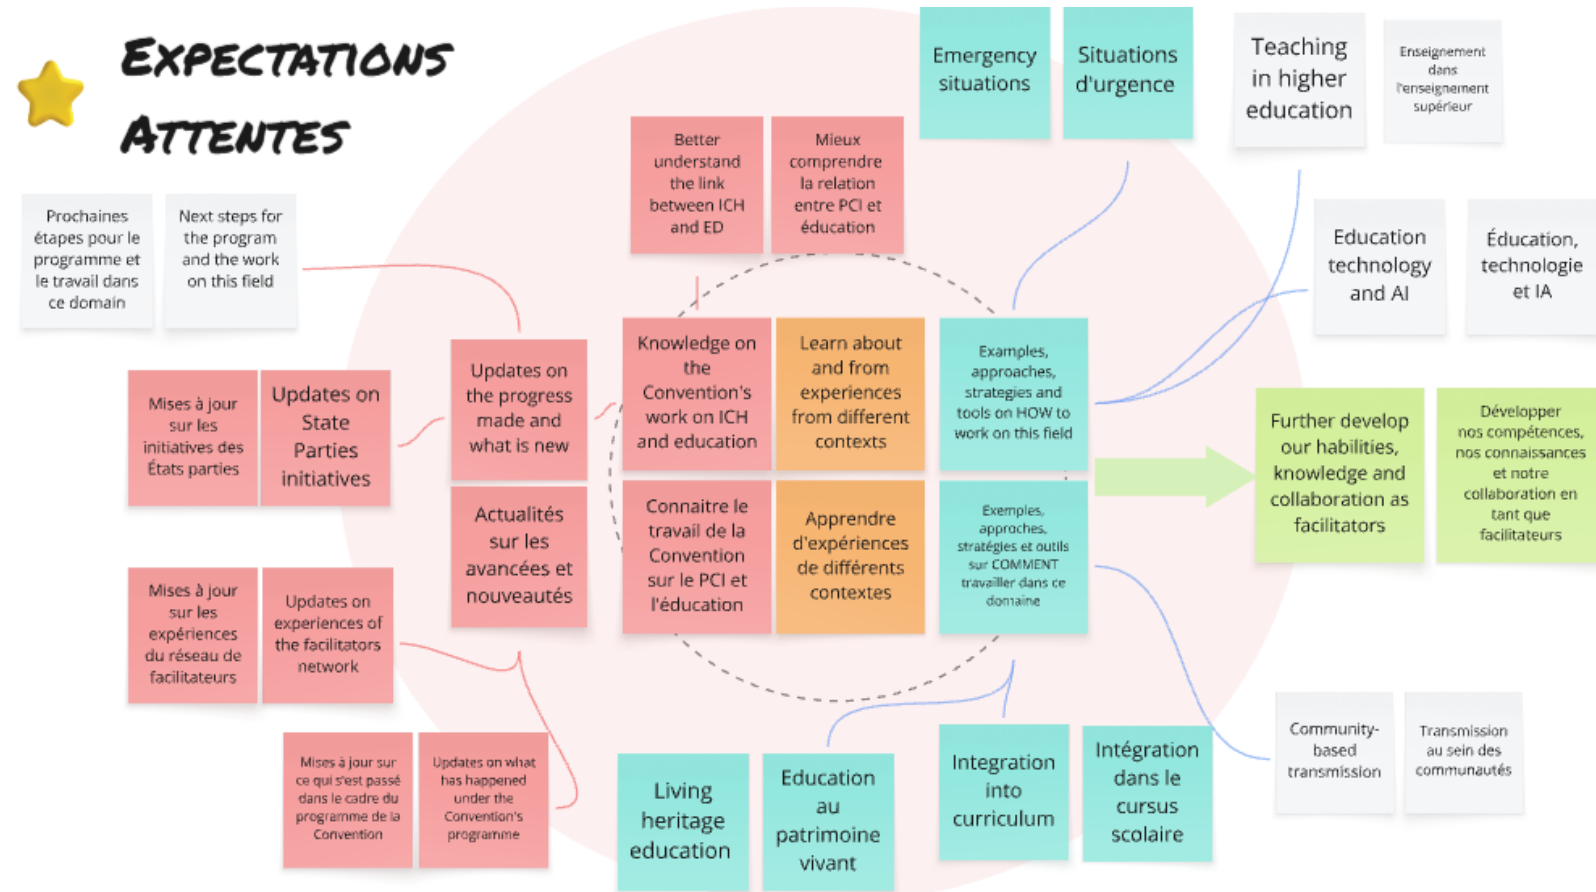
Expectations
Attentes

Emergency situations

Situations d'urgence

Teaching in higher education

Enseignement dans l'enseignement supérieur

Better understand the link between ICH and ED

Mieux comprendre la relation entre PCI et éducation

Prochaines étapes pour le programme et le travail dans ce domain

Next steps for the program and the work on this field

Education technology and AI

Éducation, technologie et IA

Mises à jour sur les initiatives des États parties

Updates on State Parties initiatives

Updates on the progress made and what is new

Knowledge on the Convention's work on ICH and education

Learn about and from experiences from different contexts

Examples, approaches, strategies and tools on HOW to work on this field

Further develop our habilities, knowledge and collaboration as facilitators

Développer nos compétences, nos connaissances et notre collaboration en tant que facilitateurs

Actualités sur les avancées et nouveautés

Connaitre le travail de la Convention sur le PCI et l'éducation

Apprendre d'expériences de différents contextes

Exemples, approches, stratégies et outils sur COMMENT travailler dans ce domaine

Mises à jour sur les expériences du réseau de facilitateurs

Updates on experiences of the facilitators network

Community-based transmission

Transmission au sein des communautés

Mises à jour sur ce qui s'est passé dans le cadre du programme de la Convention

Updates on what has happened under the Convention's programme

Living heritage education

Education au patrimoine vivant

Integration into curriculum

Intégration dans le cursus scolaire